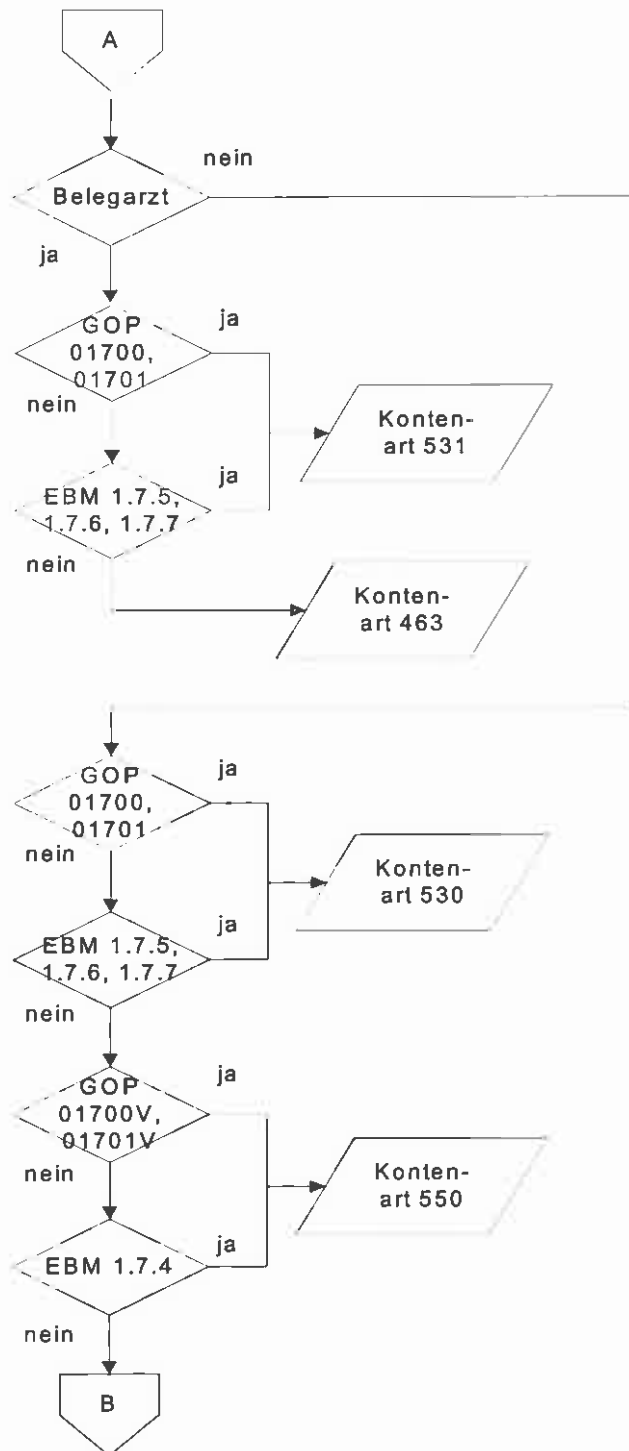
A

nein

Belegarzt

ja

GOP 01700, 01701

ja

nein

Kontenart 531

EBM 1.7.5, 1.7.6, 1.7.7

ja

nein

Kontenart 463

GOP 01700, 01701

ja

nein

Kontenart 530

EBM 1.7.5, 1.7.6, 1.7.7

ja

nein

GOP 01700V, 01701V

ja

nein

Kontenart 550

EBM 1.7.4

ja

nein

B